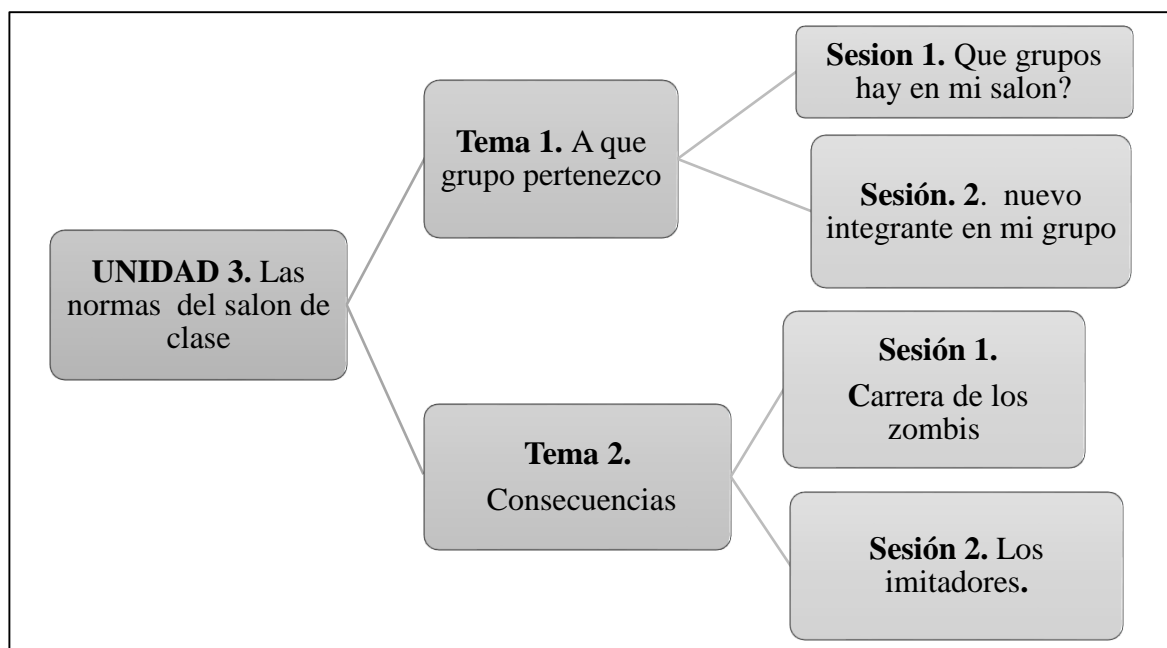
UNIDAD 3. Las normas del salon de clase

Tema 1. A que grupo pertenezco

Sesion 1. Que grupos hay en mi salon?

Sesión. 2. nuevo integrante en mi grupo

Tema 2. Consecuencias

Sesión 1. Carrera de los zombis

Sesión 2. Los imitadores.